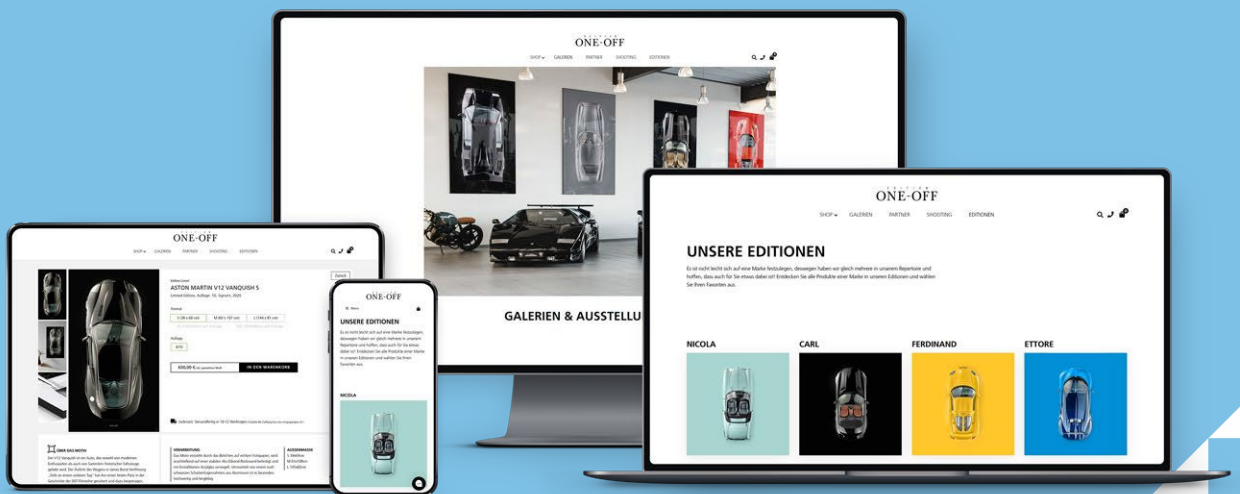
ONE-OFF

SHOP GALERIEN PARTNER SHOOTING EDITIONEN

GALERIEN & AUSSTELLU

ONE-OFF

SHOP GALERIEN PARTNER SHOOTING EDITIONEN

UNSERE EDITIONEN

Es ist nicht leicht sich auf eine Marke festzulegen, deswegen haben wir gleich mehrere in unserem Repertoire und hoffen, dass auch für Sie etwas dabei ist! Entdecken Sie alle Produkte einer Marke in unseren Editionen und wählen Sie Ihren Favoriten aus.

NICOLA

CARL

FERDINAND

ETTORE

ONE-OFF

SHOP GALERIEN PARTNER SHOOTING EDITIONEN

ASTON MARTIN V12 VANQUISH S

IN DEN WARENKORB

ONE-OFF

UNSERE EDITIONEN

NICOLA